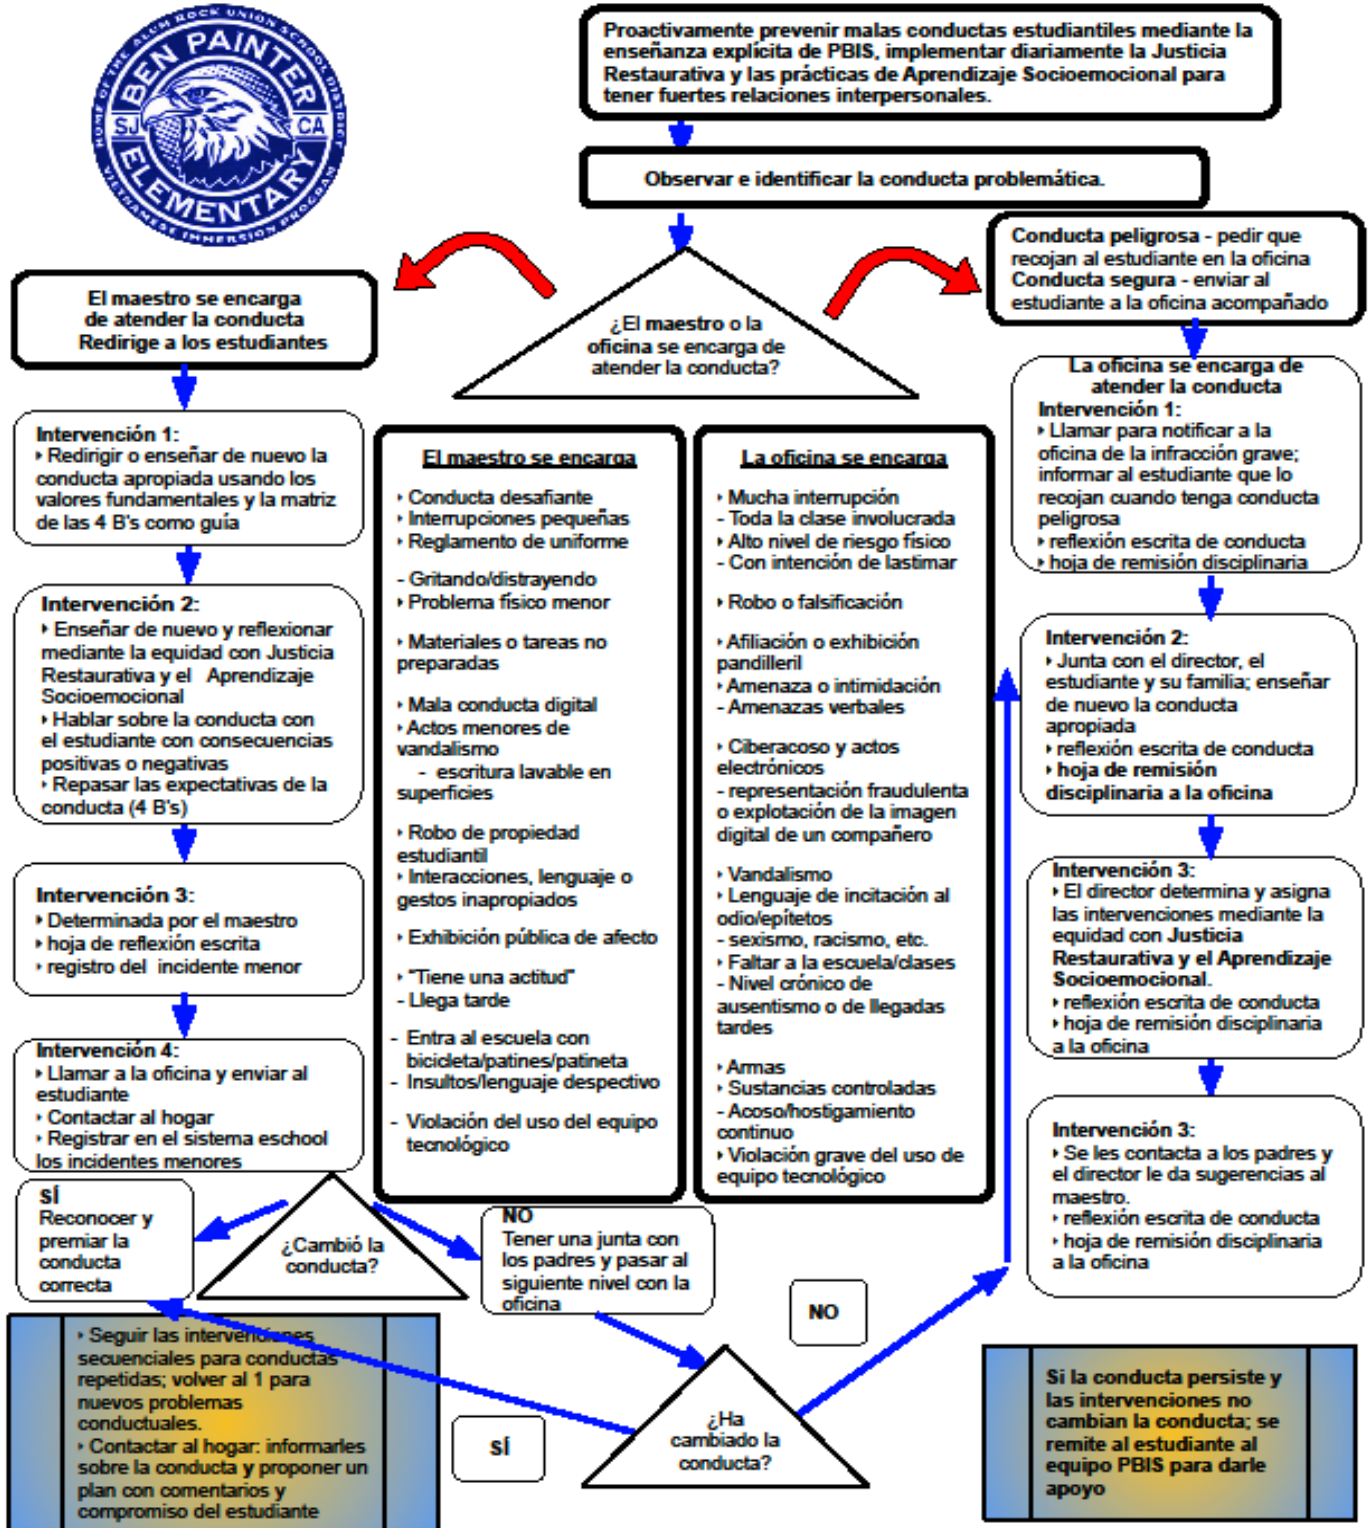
BEN PAINTER ELEMENTARY
ALUM ROCK UNION SCHOOL DISTRICT
HOME OF THE VIETNAMESE IMMERSION PROGRAM
SJ CA

Proactivamente prevenir malas conductas estudiantiles mediante la enseñanza explícita de PBIS, implementar diariamente la Justicia Restaurativa y las prácticas de Aprendizaje Socioemocional para tener fuertes relaciones interpersonales.

Observar e identificar la conducta problemática.

¿El maestro o la oficina se encarga de atender la conducta?

El maestro se encarga de atender la conducta Redirige a los estudiantes

Conducta peligrosa - pedir que recojan al estudiante en la oficina Conducta segura - enviar al estudiante a la oficina acompañado

Intervención 1:
‣ Redirigir o enseñar de nuevo la conducta apropiada usando los valores fundamentales y la matriz de las 4 B's como guía

Intervención 2:
‣ Enseñar de nuevo y reflexionar mediante la equidad con Justicia Restaurativa y el Aprendizaje Socioemocional
‣ Hablar sobre la conducta con el estudiante con consecuencias positivas o negativas
‣ Repasar las expectativas de la conducta (4 B's)

Intervención 3:
‣ Determinada por el maestro
‣ hoja de reflexión escrita
‣ registro del incidente menor

Intervención 4:
‣ Llamar a la oficina y enviar al estudiante
‣ Contactar al hogar
‣ Registrar en el sistema eschool los incidentes menores

El maestro se encarga
‣ Conducta desafiante
‣ Interrupciones pequeñas
‣ Reglamento de uniforme
- Gritando/distrayendo
‣ Problema físico menor
‣ Materiales o tareas no preparadas
‣ Mala conducta digital
‣ Actos menores de vandalismo
- escritura lavable en superficies
‣ Robo de propiedad estudiantil
‣ Interacciones, lenguaje o gestos inapropiados
‣ Exhibición pública de afecto
‣ "Tiene una actitud"
- Llega tarde
- Entra al escuela con bicicleta/patines/patineta
- Insultos/lenguaje despectivo
- Violación del uso del equipo tecnológico

La oficina se encarga
‣ Mucha interrupción
- Toda la clase involucrada
‣ Alto nivel de riesgo físico
- Con intención de lastimar
‣ Robo o falsificación
‣ Afiliación o exhibición pandilleril
‣ Amenaza o intimidación
- Amenazas verbales
‣ Ciberacoso y actos electrónicos
- representación fraudulenta o explotación de la imagen digital de un compañero
‣ Vandalismo
‣ Lenguaje de incitación al odio/epítetos
- sexismo, racismo, etc.
‣ Faltar a la escuela/clases
- Nivel crónico de ausentismo o de llegadas tardes
‣ Armas
‣ Sustancias controladas
- Acoso/hostigamiento continuo
‣ Violación grave del uso de equipo tecnológico

La oficina se encarga de atender la conducta
Intervención 1:
‣ Llamar para notificar a la oficina de la infracción grave; informar al estudiante que lo recojan cuando tenga conducta peligrosa
‣ reflexión escrita de conducta
‣ hoja de remisión disciplinaria

Intervención 2:
‣ Junta con el director, el estudiante y su familia; enseñar de nuevo la conducta apropiada
‣ reflexión escrita de conducta
‣ hoja de remisión disciplinaria a la oficina

Intervención 3:
‣ El director determina y asigna las intervenciones mediante la equidad con Justicia Restaurativa y el Aprendizaje Socioemocional.
‣ reflexión escrita de conducta
‣ hoja de remisión disciplinaria a la oficina

Intervención 3:
‣ Se les contacta a los padres y el director le da sugerencias al maestro.
‣ reflexión escrita de conducta
‣ hoja de remisión disciplinaria a la oficina

SÍ
Reconocer y premiar la conducta correcta

¿Cambió la conducta?

NO
Tener una junta con los padres y pasar al siguiente nivel con la oficina

NO

‣ Seguir las intervenciones secuenciales para conductas repetidas; volver al 1 para nuevos problemas conductuales.
‣ Contactar al hogar: informarles sobre la conducta y proponer un plan con comentarios y compromiso del estudiante

SÍ

¿Ha cambiado la conducta?

Si la conducta persiste y las intervenciones no cambian la conducta; se remite al estudiante al equipo PBIS para darle apoyo